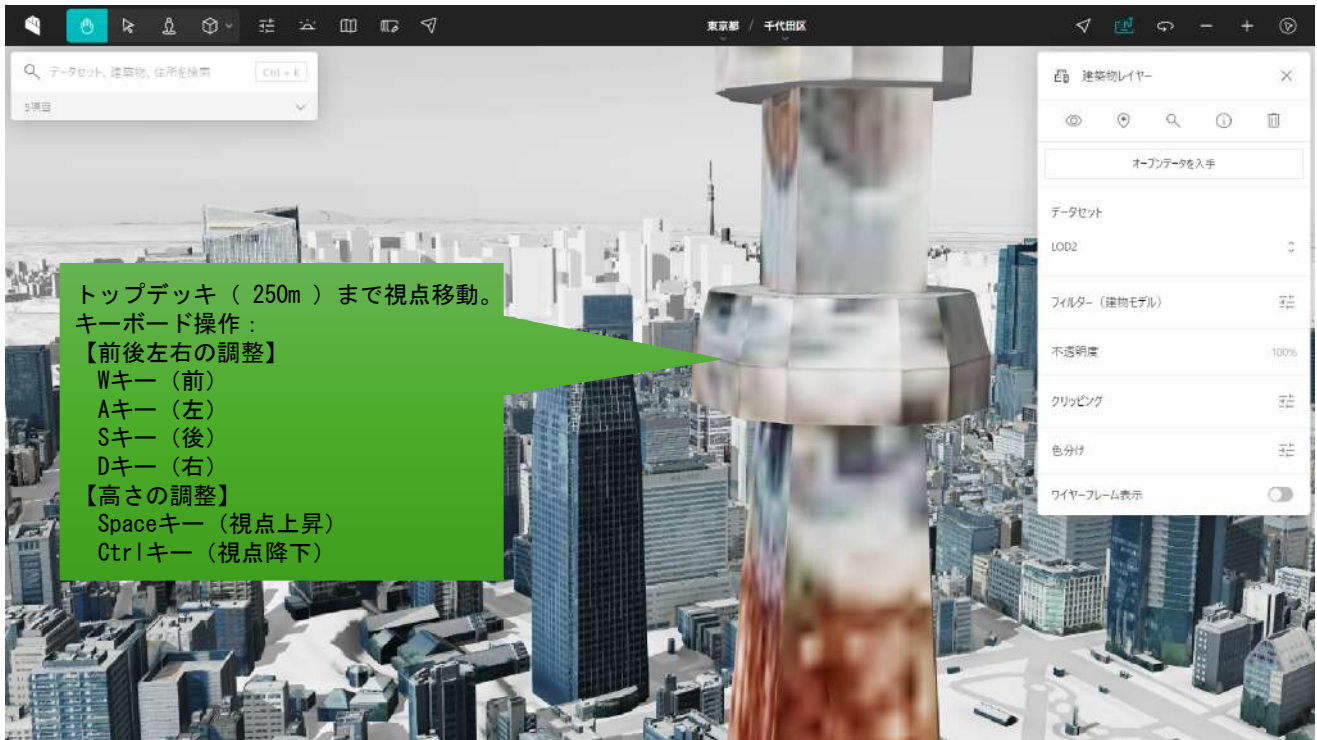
東京都 / 千代田区

データセット、建築物、住所を検索 Ctrl + K

5項目

建築物レイヤー

オープンデータを入手

データセット

LOD2

フィルター（建物モデル）

不透明度 100%

クリッピング

色分け

ワイヤーフレーム表示

トップデッキ（ 250m ）まで視点移動。
キーボード操作：
【前後左右の調整】
Wキー（前）
Aキー（左）
Sキー（後）
Dキー（右）
【高さの調整】
Spaceキー（視点上昇）
Ctrlキー（視点降下）